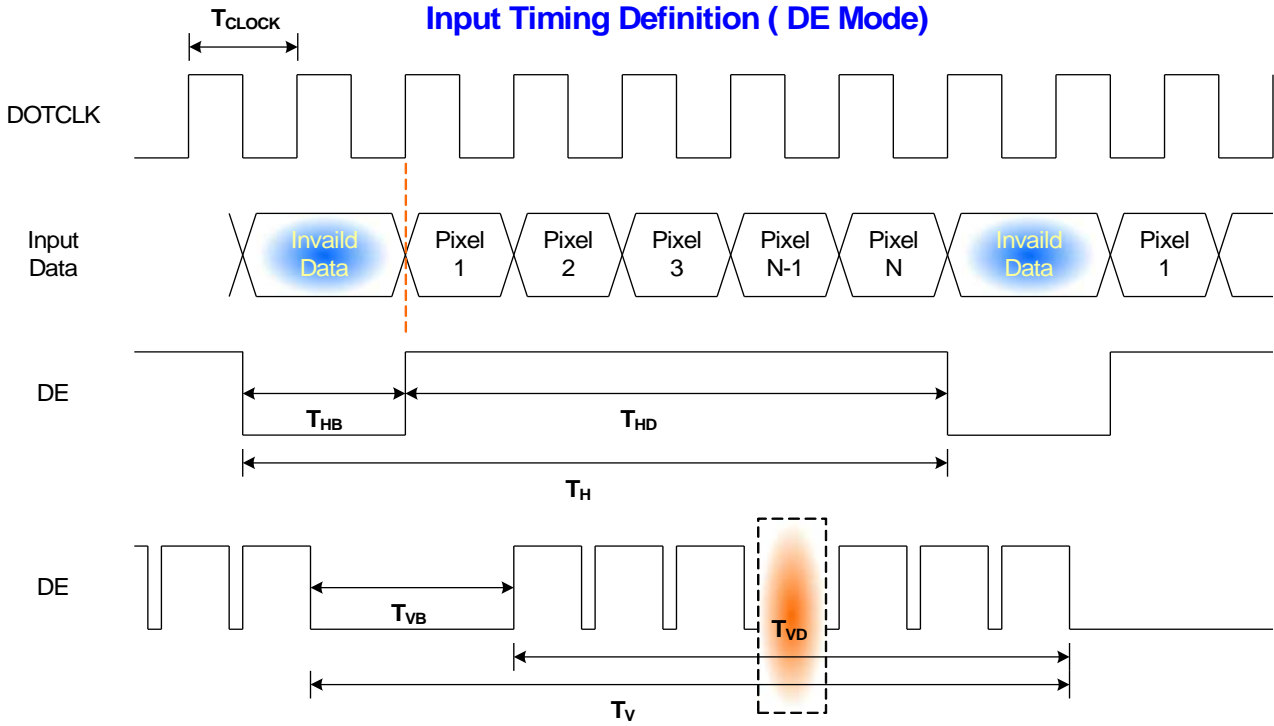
Input Timing Definition ( DE Mode)

$T_{CLOCK}$

DOTCLK

Input Data

Invaild Data

Pixel 1

Pixel 2

Pixel 3

Pixel N-1

Pixel N

Invaild Data

Pixel 1

DE

$T_{HB}$

$T_{HD}$

$T_{H}$

DE

$T_{VB}$

$T_{VD}$

$T_{V}$